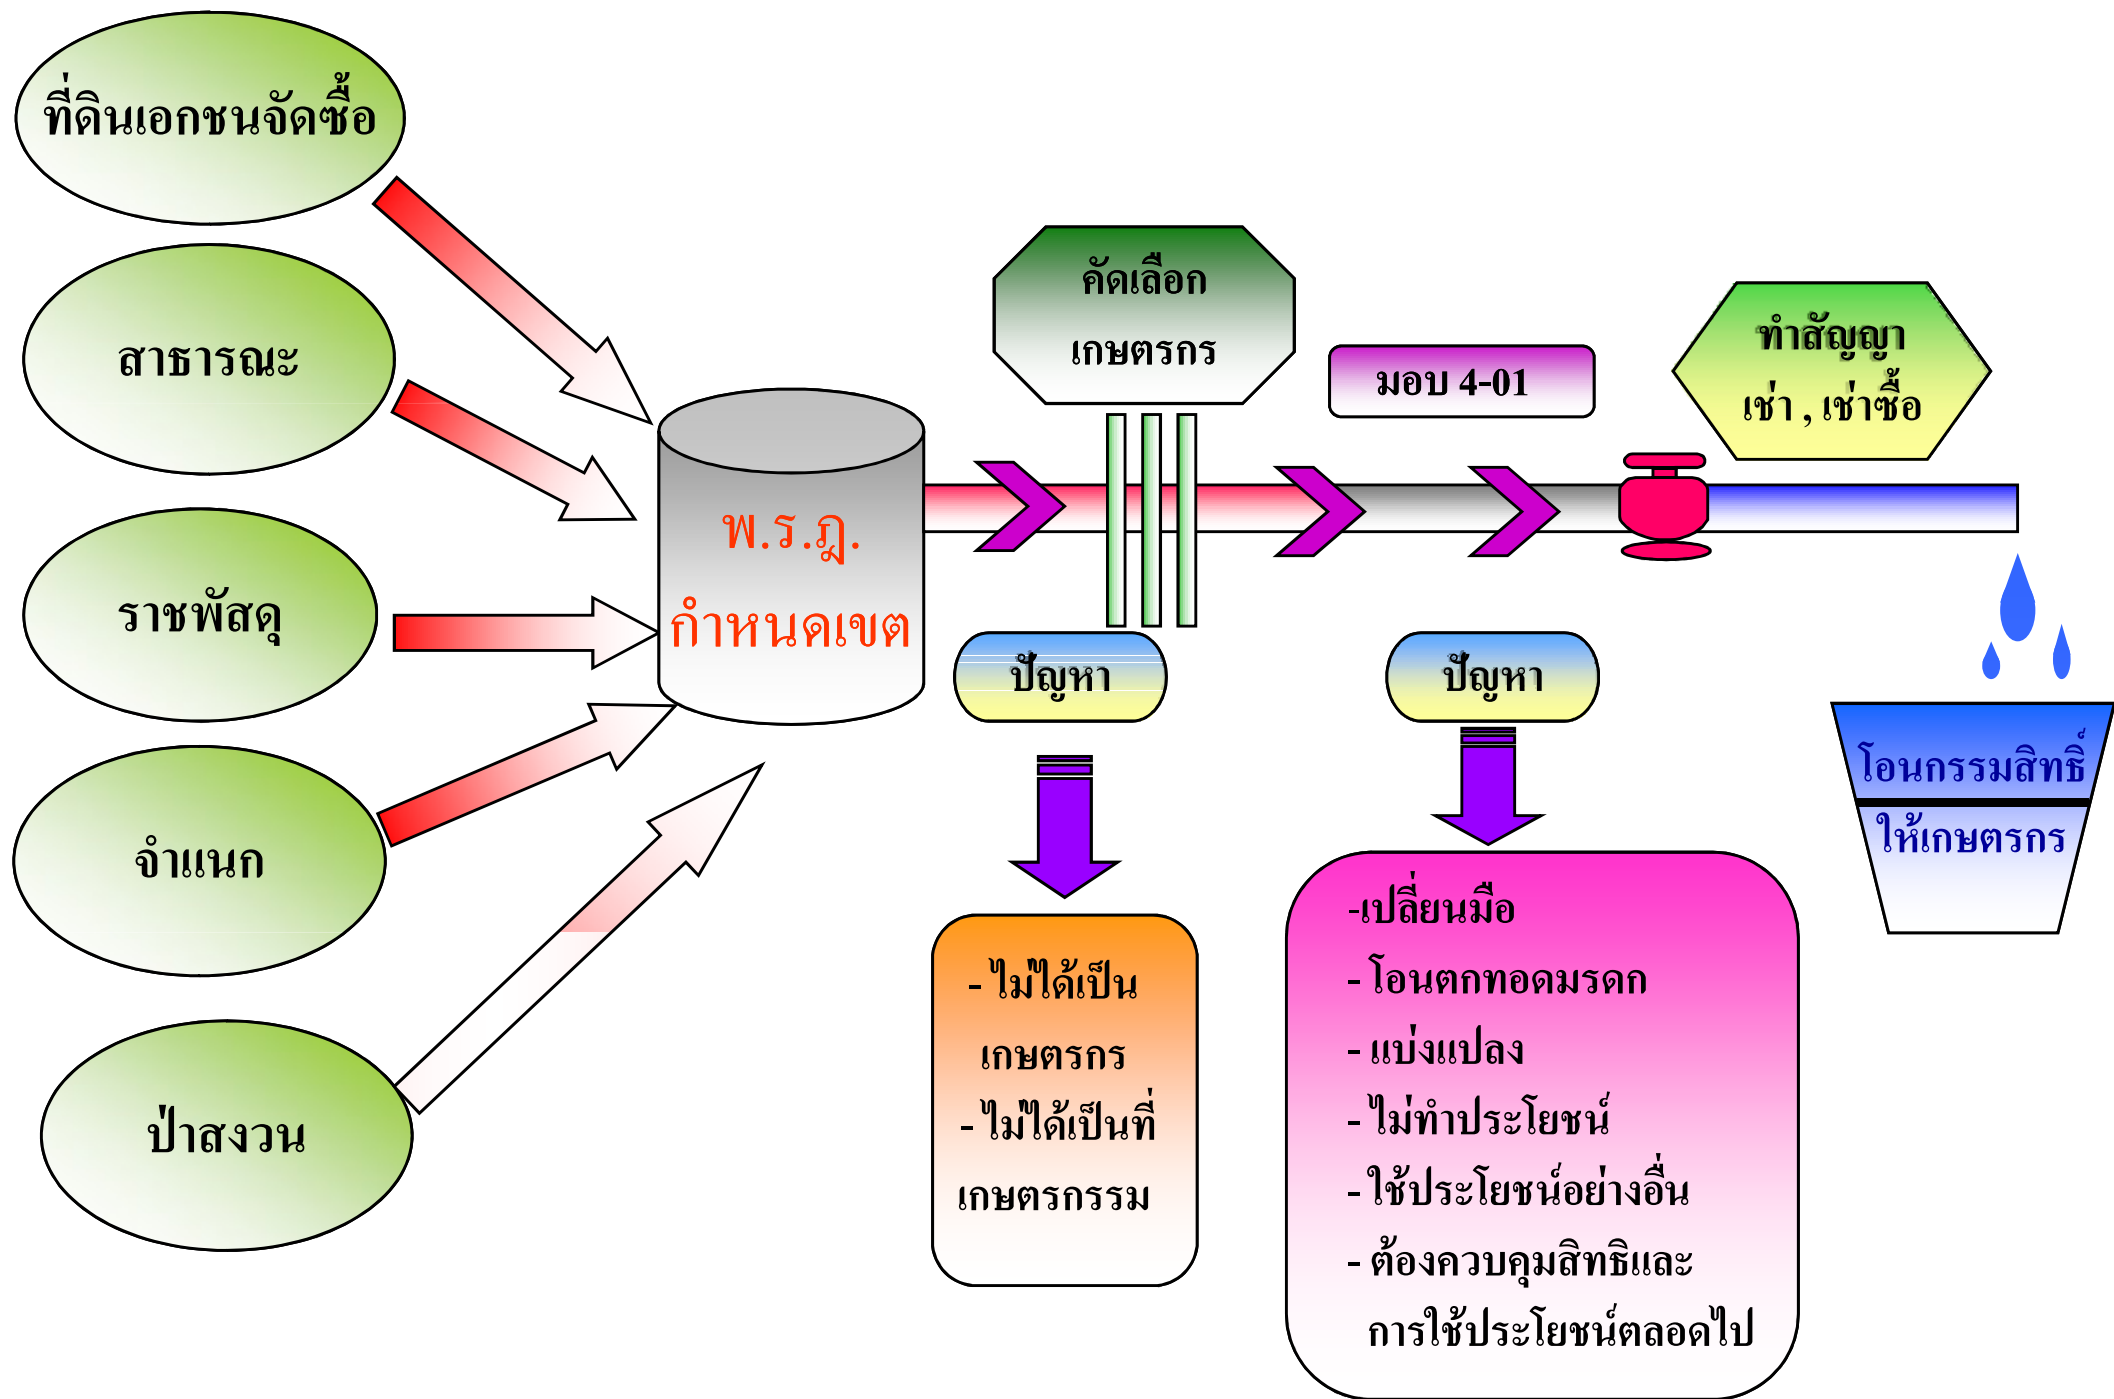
ที่ดินเอกชนจัดซื้อ

สาธารณะ

ราชพัสดุ

จำแนก

ป่าสงวน

พ.ร.ฎ.
กำหนดเขต

คัดเลือก
เกษตรกร

มอบ 4-01

ทำสัญญา
เช่า , เช่าซื้อ

ปัญหา

ปัญหา

โอนกรรมสิทธิ์
ให้เกษตรกร

- ไม่ได้เป็นเกษตรกร
- ไม่ได้เป็นที่เกษตรกรรม

-เปลี่ยนมือ
- โอนตกทอดมรดก
- แบ่งแปลง
- ไม่ทำประโยชน์
- ใช้ประโยชน์อย่างอื่น
- ต้องควบคุมสิทธิและการใช้ประโยชน์ตลอดไป